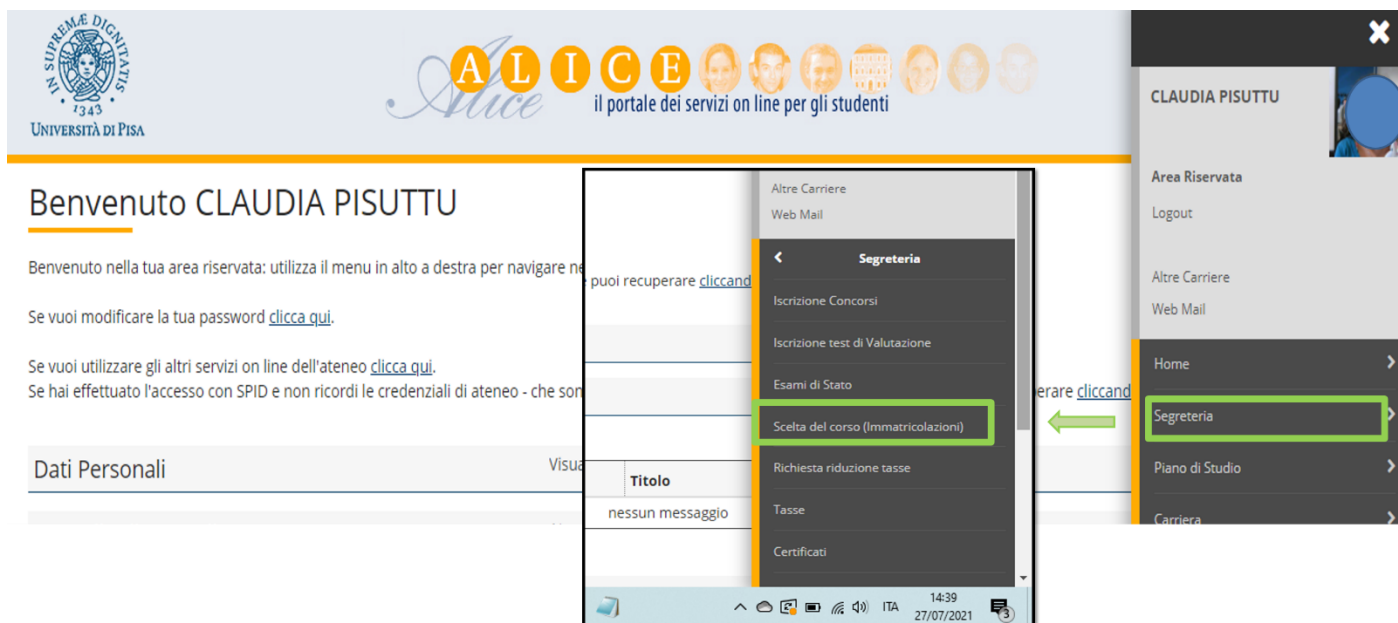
IN SUPREMÆ DIGNITATIS
1343
UNIVERSITÀ DI PISA

A L I C E
Alice
il portale dei servizi on line per gli studenti

Benvenuto CLAUDIA PISUTTU

Benvenuto nella tua area riservata: utilizza il menu in alto a destra per navigare ne

Se vuoi modificare la tua password clicca qui.

Se vuoi utilizzare gli altri servizi on line dell'ateneo clicca qui.
Se hai effettuato l'accesso con SPID e non ricordi le credenziali di ateneo - che son

Dati Personali

Visua

puoi recuperare cliccand

erare cliccand

Titolo
nessun messaggio

Altre Carriere
Web Mail

Segreteria
Iscrizione Concorsi
Iscrizione test di Valutazione
Esami di Stato
Scelta del corso (Immatricolazioni)
Richiesta riduzione tasse
Tasse
Certificati

ITA 14:39 27/07/2021
3

CLAUDIA PISUTTU

Area Riservata
Logout

Altre Carriere
Web Mail

Home
Segreteria
Piano di Studio
Carriera